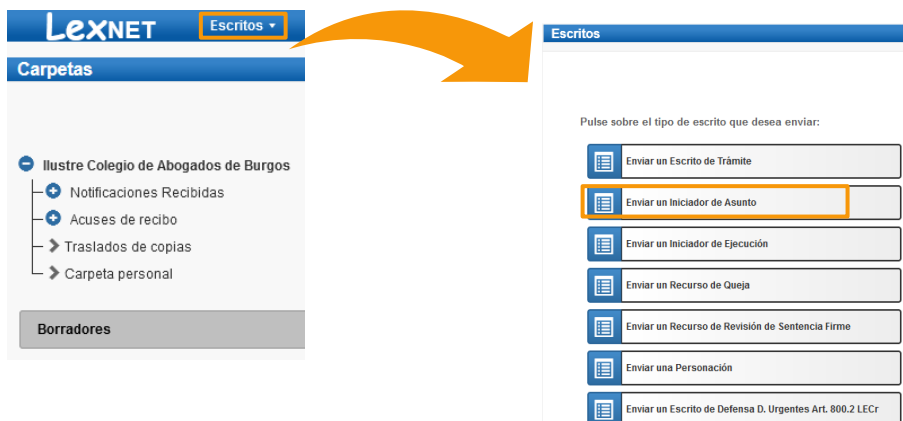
LexNET Escritos ▾

Carpetas

Ilustre Colegio de Abogados de Burgos
Notificaciones Recibidas
Acuses de recibo
Traslados de copias
Carpeta personal

Borradores

Escritos

Pulse sobre el tipo de escrito que desea enviar:

Enviar un Escrito de Trámite
Enviar un Iniciador de Asunto
Enviar un Iniciador de Ejecución
Enviar un Recurso de Queja
Enviar un Recurso de Revisión de Sentencia Firme
Enviar una Personación
Enviar un Escrito de Defensa D. Urgentes Art. 800.2 LECr